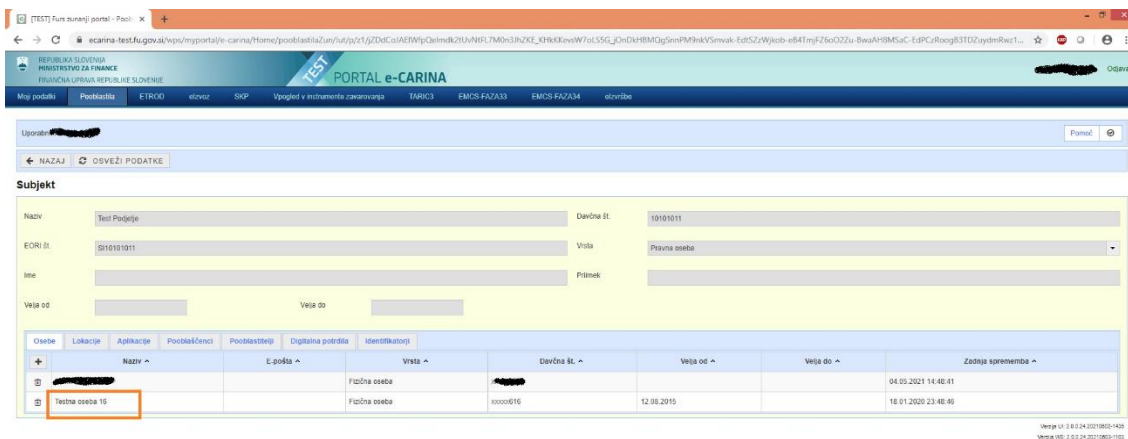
[TEST] Furs zunanji portal - Pool ×

ecarina-test.fu.gov.si/wps/myportal/e-carina/Home/pooblastilaZun/!ut/p/z1/jZDdCoIAEIWfpQelmdk2tUvNtFL7M0n3JhZKE_KHkKKevsW7oLS5G_jOnDkHBMQgSnnPM9nkVSmvak-EdtSZzWjkob-eB4TmjFZ6oO2Zu-BwaAH8MSaC-EdPCzRoog83TDZuydmRwz1...

REPUBLIKA SLOVENIJA
MINISTRSTVO ZA FINANCE
FINANČNA UPRAVA REPUBLIKE SLOVENIJE

TEST
PORTAL e-CARINA

Odjava

Moji podatki | Pooblastila | ETROD | eIzvoz | SKP | Vpogled v instrumente zavarovanja | TARIC3 | EMCS-FAZA33 | EMCS-FAZA34 | eIzvršbe

Uporabnik:

Pomoč

← NAZAJ   OSVEŽI PODATKE

Subjekt

Naziv: Test Podjetje
Davčna št.: 10101011
EORI št.: SI10101011
Vrsta: Pravna oseba
Ime:
Priimek:
Velja od:
Velja do:

Osebe | Lokacije | Aplikacije | Pooblaščenci | Pooblastitelji | Digitalna potrdila | Identifikatorji

| + | Naziv ^ | E-pošta ^ | Vrsta ^ | Davčna št. ^ | Velja od ^ | Velja do ^ | Zadnja sprememba ^ |
|---|---|---|---|---|---|---|---|
| 🗑 | | | Fizična oseba | | | | 04.05.2021 14:48:41 |
| 🗑 | Testna oseba 16 | | Fizična oseba | xxxxx616 | 12.08.2015 | | 18.01.2020 23:48:46 |

Verzija UI: 2.0.0.24.20210603-1435
Verzija WS: 2.0.0.24.20210603-1103